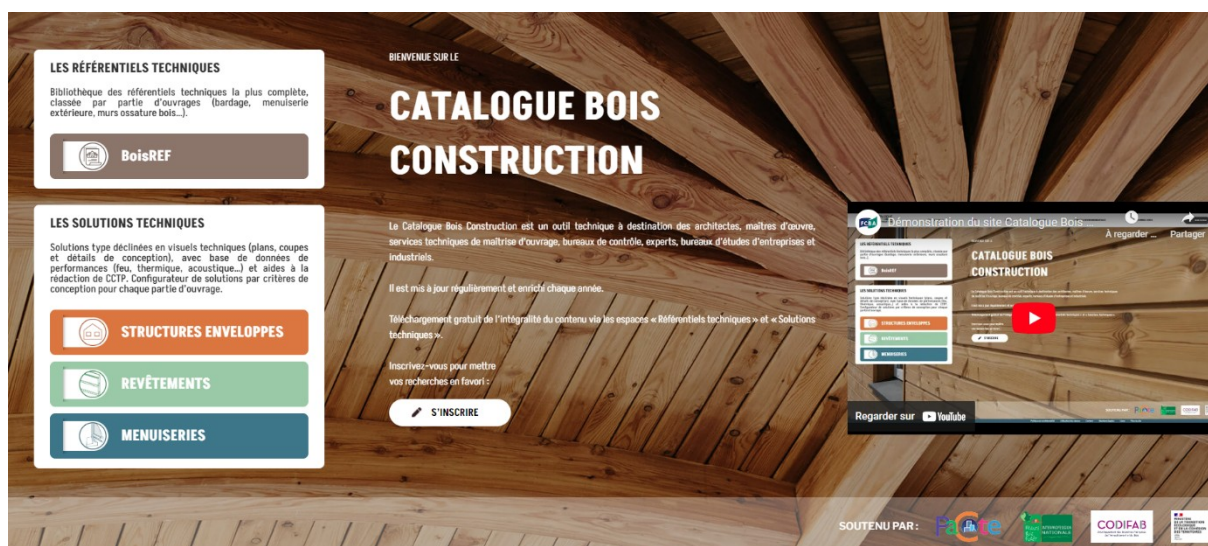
LES RÉFÉRENTIELS TECHNIQUES

Bibliothèque des référentiels techniques la plus complète, classée par partie d'ouvrages (bardage, menuiserie extérieure, murs ossature bois...).

BoisREF

LES SOLUTIONS TECHNIQUES

Solutions type déclinées en visuels techniques (plans, coupes et détails de conception), avec base de données de performances (feu, thermique, acoustique...) et aides à la rédaction de CCTP. Configurateur de solutions par critères de conception pour chaque partie d'ouvrage.

STRUCTURES ENVELOPPES

REVÊTEMENTS

MENUISERIES

BIENVENUE SUR LE

CATALOGUE BOIS CONSTRUCTION

Le Catalogue Bois Construction est un outil technique à destination des architectes, maîtres d'œuvre, services techniques de maîtrise d'ouvrage, bureaux de contrôle, experts, bureaux d'études d'entreprises et industriels.

Il est mis à jour régulièrement et enrichi chaque année.

Téléchargement gratuit de l'intégralité du contenu via les espaces « Référentiels techniques » et « Solutions techniques ».

Inscrivez-vous pour mettre vos recherches en favori :

S'INSCRIRE

Démonstration du site Catalogue Bois ...

À regarder ...

Partager

CATALOGUE BOIS CONSTRUCTION

Regarder sur YouTube

SOUTENU PAR :

PACTE

CODIFAB